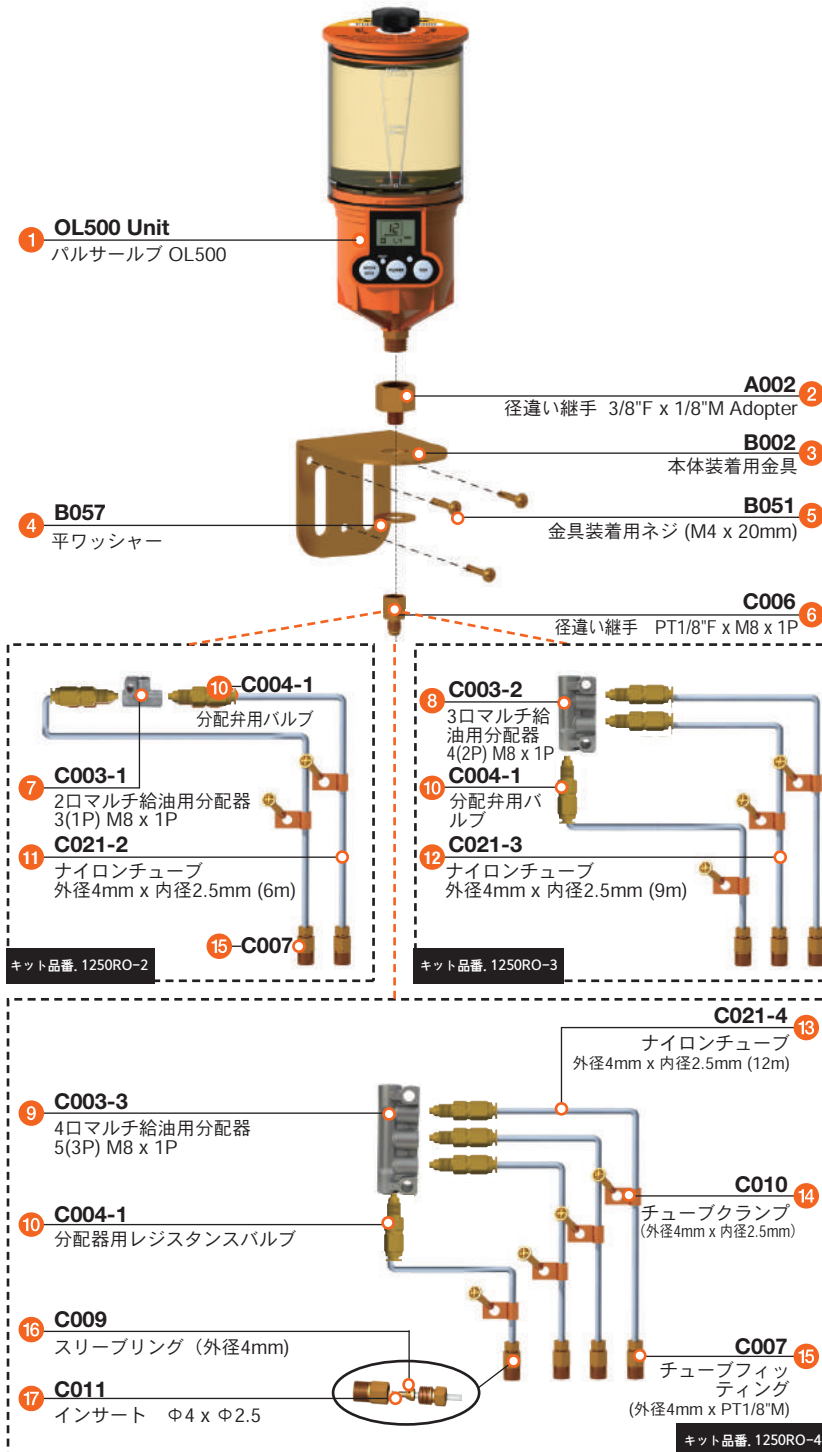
1 OL500 Unit
パルサールブ OL500

A002 2
径違い継手 3/8"F x 1/8"M Adopter

B002 3
本体装着用金具

B051 5
金具装着用ネジ (M4 x 20mm)

4 B057
平ワッシャー

C006 6
径違い継手 PT1/8"F x M8 x 1P

10 C004-1
分配弁用バルブ

7 C003-1
2口マルチ給油用分配器
3(1P) M8 x 1P

11 C021-2
ナイロンチューブ
外径4mm x 内径2.5mm (6m)

15 C007

キット品番. 1250RO-2

8 C003-2
3口マルチ給油用分配器
4(2P) M8 x 1P

10 C004-1
分配弁用バルブ

12 C021-3
ナイロンチューブ
外径4mm x 内径2.5mm (9m)

キット品番. 1250RO-3

C021-4 13
ナイロンチューブ
外径4mm x 内径2.5mm (12m)

9 C003-3
4口マルチ給油用分配器
5(3P) M8 x 1P

C010 14
チューブクランプ
(外径4mm x 内径2.5mm)

10 C004-1
分配器用レジスタンスバルブ

16 C009
スリーブリング（外径4mm)

C007 15
チューブフィッティング
(外径4mm x PT1/8"M)

17 C011
インサート Φ4 x Φ2.5

キット品番. 1250RO-4